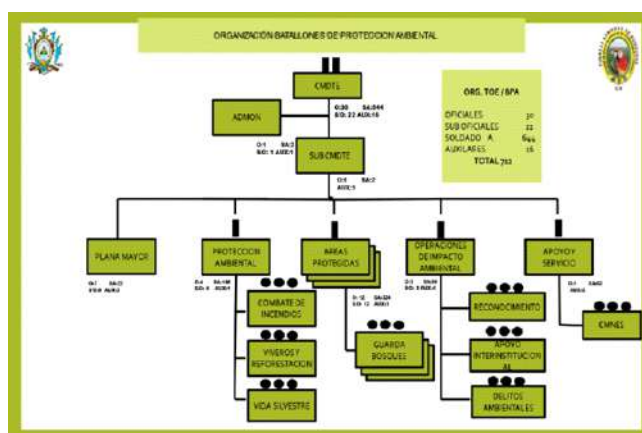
ORGANIZACION BATALLONES DE PROTECCION AMBIENTAL

CMDTE

O:30 SA:644
SO: 22 AUX:16

ADMON

O:1 SA:3
SO: 1 AUX:1

SUBCMDTE

O:1 SA:2
AUX:1

ORG. TOE / BPA

OFICIALES 30
SUBOFICIALES 22
SOLDADO A 644
AUXILIARES 16
TOTAL 712

PLANA MAYOR

O:1 SA:3
SO:8 AUX:2

PROTECCION AMBIENTAL

O:4 SA:100
SO: 4 AUX:4

AREAS PROTEGIDAS

O: 12 SA:324
SO: 12 AUX:1

OPERACIONES DE IMPACTO AMBIENTAL

O:1 SA:96
SO: 3 AUX:4

APOYO Y SERVICIO

O:1 SA:52
AUX:1

COMBATE DE INCENDIOS

VIVEROS Y REFORESTACION

VIDA SILVESTRE

GUARDA BOSQUES

RECONOCIMIENTO

APOYO INTERINSTITUCIONAL

DELITOS AMBIENTALES

CMNES